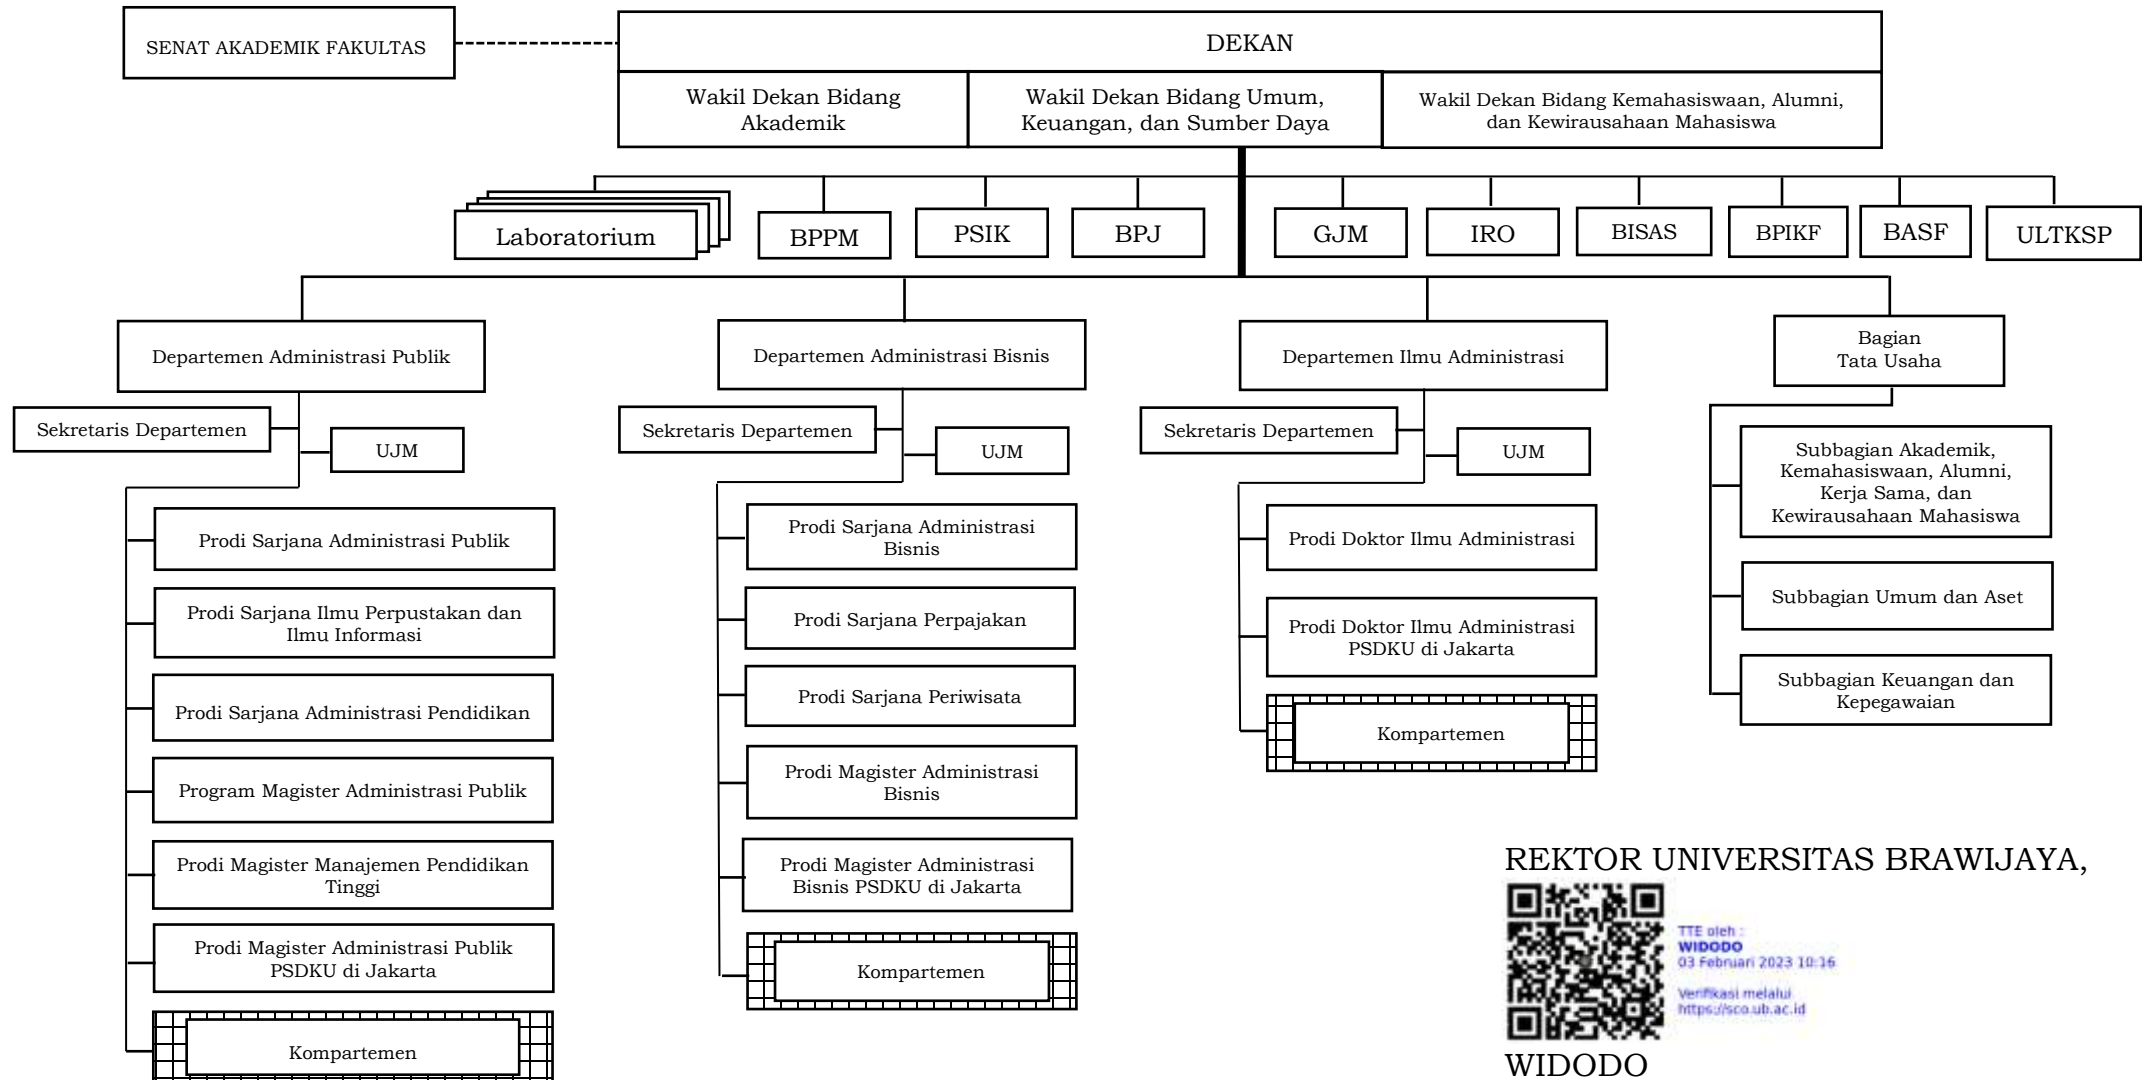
SENAT AKADEMIK FAKULTAS

DEKAN

Wakil Dekan Bidang Akademik

Wakil Dekan Bidang Umum, Keuangan, dan Sumber Daya

Wakil Dekan Bidang Kemahasiswaan, Alumni, dan Kewirausahaan Mahasiswa

Laboratorium

BPPM

PSIK

BPJ

GJM

IRO

BISAS

BPIKF

BASF

ULTKSP

Departemen Administrasi Publik

Sekretaris Departemen

UJM

Prodi Sarjana Administrasi Publik

Prodi Sarjana Ilmu Perpustakan dan Ilmu Informasi

Prodi Sarjana Administrasi Pendidikan

Program Magister Administrasi Publik

Prodi Magister Manajemen Pendidikan Tinggi

Prodi Magister Administrasi Publik PSDKU di Jakarta

Kompartemen

Departemen Administrasi Bisnis

Sekretaris Departemen

UJM

Prodi Sarjana Administrasi Bisnis

Prodi Sarjana Perpajakan

Prodi Sarjana Periwisata

Prodi Magister Administrasi Bisnis

Prodi Magister Administrasi Bisnis PSDKU di Jakarta

Kompartemen

Departemen Ilmu Administrasi

Sekretaris Departemen

UJM

Prodi Doktor Ilmu Administrasi

Prodi Doktor Ilmu Administrasi PSDKU di Jakarta

Kompartemen

Bagian Tata Usaha

Subbagian Akademik, Kemahasiswaan, Alumni, Kerja Sama, dan Kewirausahaan Mahasiswa

Subbagian Umum dan Aset

Subbagian Keuangan dan Kepegawaian

REKTOR UNIVERSITAS BRAWIJAYA,

TTE oleh :
WIDODO
03 Februari 2023 10:16

Verifikasi melalui
https://sco.ub.ac.id

WIDODO